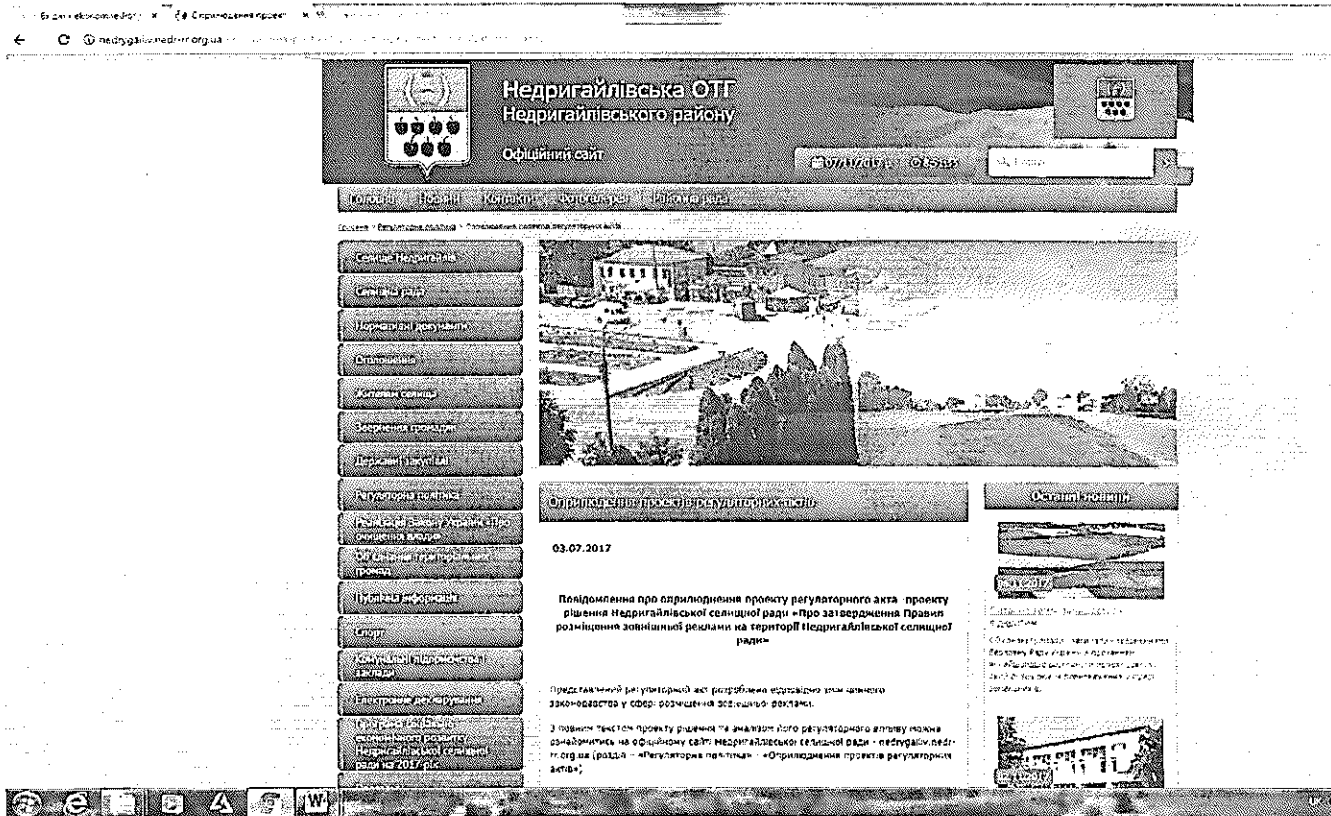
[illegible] × Оприлюднення проект ×

nedrygailiv.nedr.org.ua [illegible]

Недригайлівська ОТГ
Недригайлівського району
Офіційний сайт

07/11/2017 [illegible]

Пошук

Головна | Новини | Контакти | Фотогалерея | Районна рада

Головна » Регуляторна політика » Оприлюднення проектів регуляторних актів

Селище Недригайлів
Селищна рада
Нормативні документи
Оголошення
Житлові селища
Звернення громадян
Державні закупівлі
Регуляторна політика
Реалізація Закону України «Про очищення влади»
Об'єднання територіальних громад
Публічна інформація
Спорт
Комунальні підприємства і заклади
Електронне декларування
Програма соціально-економічного розвитку Недригайлівської селищної ради на 2017 рік

Оприлюднення проектів регуляторних актів

Останні новини

03.07.2017

Повідомлення про оприлюднення проекту регуляторного акта - проекту рішення Недригайлівської селищної ради «Про затвердження Правил розміщення зовнішньої реклами на території Недригайлівської селищної ради»

Представлений регуляторний акт розроблено відповідно до чинного законодавства у сфері розміщення зовнішньої реклами.

З повним текстом проекту рішення та аналізом його регуляторного впливу можна ознайомитись на офіційному сайті Недригайлівської селищної ради - nedrygailiv.nedr.org.ua (розділ - «Регуляторна політика» - «Оприлюднення проектів регуляторних актів»)

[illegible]2017

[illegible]

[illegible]2017